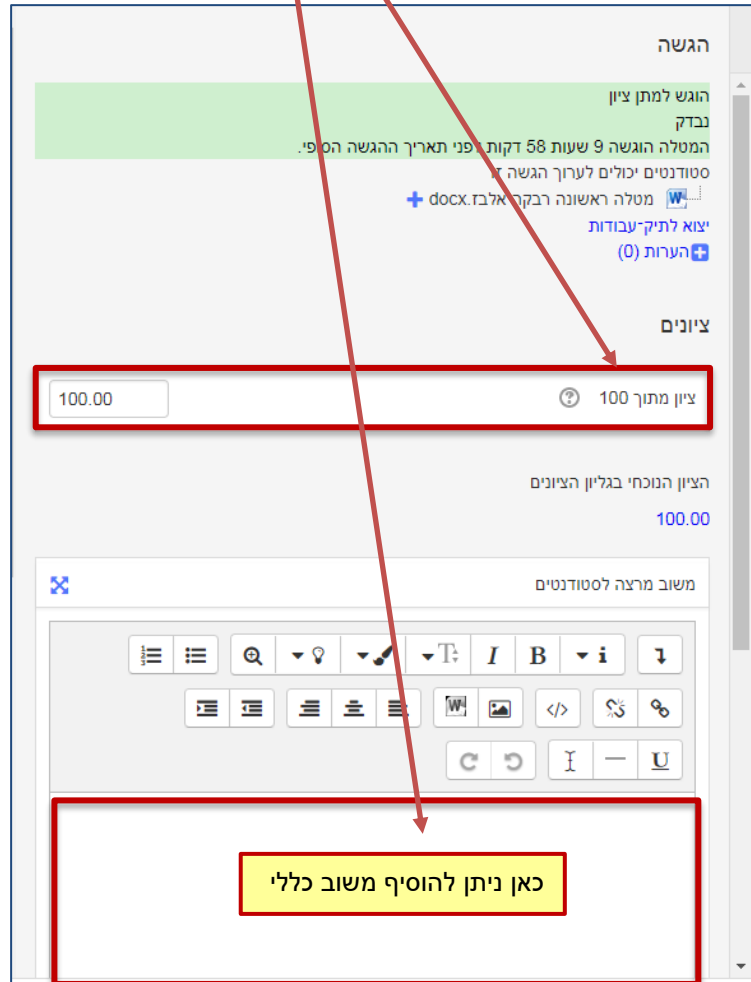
הגשה

הוגש למתן ציון
נבדק
המטלה הוגשה 9 שעות 58 דקות לפני תאריך ההגשה הסופי.
סטודנטים יכולים לערוך הגשה זו
מטלה ראשונה רבקה אלבז.docx
יצוא לתיק-עבודות
הערות (0)

ציונים

ציון מתוך 100
100.00

הציון הנוכחי בגליון הציונים
100.00

משוב מרצה לסטודנטים

כאן ניתן להוסיף משוב כללי